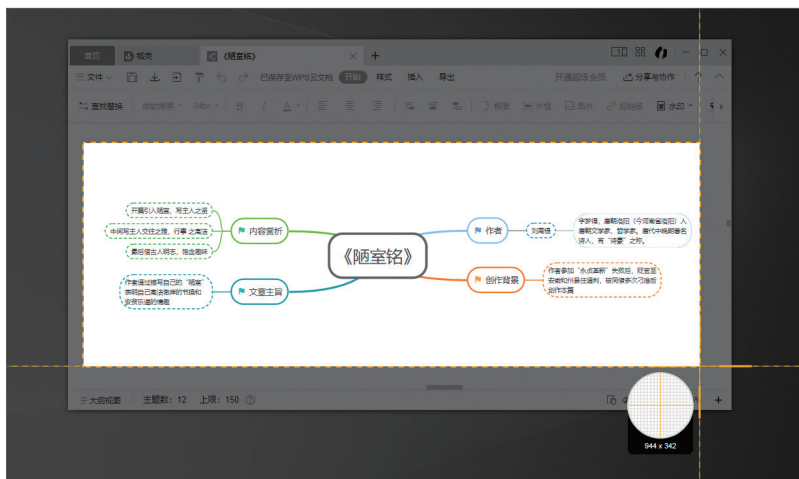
首页 稻壳 《陋室铭》 × +

文件 已保存至WPS云文档 开始 样式 插入 导出 开通超级会员 分享与协作

查找替换 微软雅黑 14px B I A 概要 外框 图片 超链接 水印

《陋室铭》

内容赏析

开篇引入陋室，写主人之德

中间写主人交往之雅，行事之高洁

最后借古人明志，抒志趣味

文章主旨

作者通过描写自己的"陋室"，表明自己高洁傲岸的节操和安贫乐道的情趣

作者

刘禹锡

字梦得，唐朝洛阳（今河南省洛阳）人，唐朝文学家、哲学家，唐代中晚期著名诗人，有"诗豪"之称。

创作背景

作者参加"永贞革新"失败后，贬官至安徽和州县任通判，被同僚多次刁难后创作本篇

大纲视图 主题数：12 上限：150

944 x 342